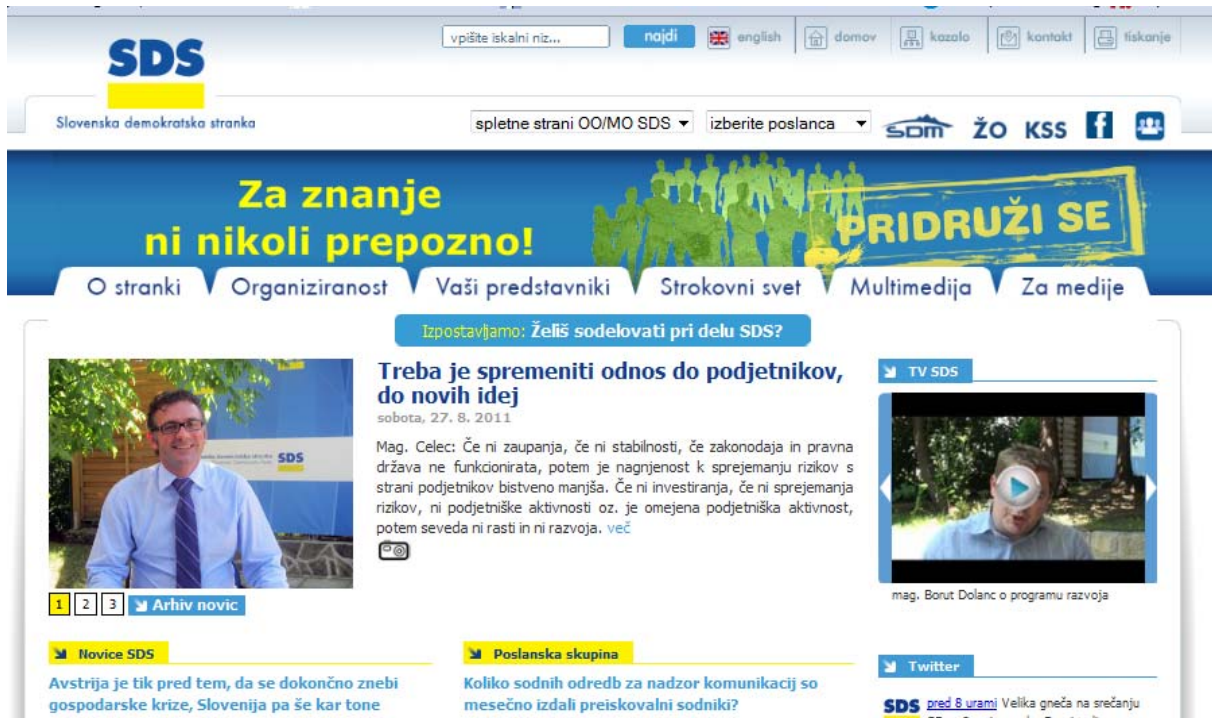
vpišite iskalni niz... najdi english domov kazalo kontakt tiskanje

SDS
Slovenska demokratska stranka

spletne strani OO/MO SDS izberite poslanca SDM ŽO KSS

Za znanje
ni nikoli prepozno!

PRIDRUŽI SE

O stranki Organiziranost Vaši predstavniki Strokovni svet Multimedija Za medije

Izpostavljamo: Želiš sodelovati pri delu SDS?

Treba je spremeniti odnos do podjetnikov, do novih idej
sobota, 27. 8. 2011

Mag. Celec: Če ni zaupanja, če ni stabilnosti, če zakonodaja in pravna država ne funkcionirata, potem je nagnjenost k sprejemanju rizikov s strani podjetnikov bistveno manjša. Če ni investiranja, če ni sprejemanja rizikov, ni podjetniške aktivnosti oz. je omejena podjetniška aktivnost, potem seveda ni rasti in ni razvoja. več

1 2 3 Arhiv novic

TV SDS

mag. Borut Dolanc o programu razvoja

Novice SDS

Avstrija je tik pred tem, da se dokončno znebi gospodarske krize, Slovenija pa še kar tone

Poslanska skupina

Koliko sodnih odredb za nadzor komunikacij so mesečno izdali preiskovalni sodniki?

Twitter

SDS pred 8 urami Velika gneča na srečanju